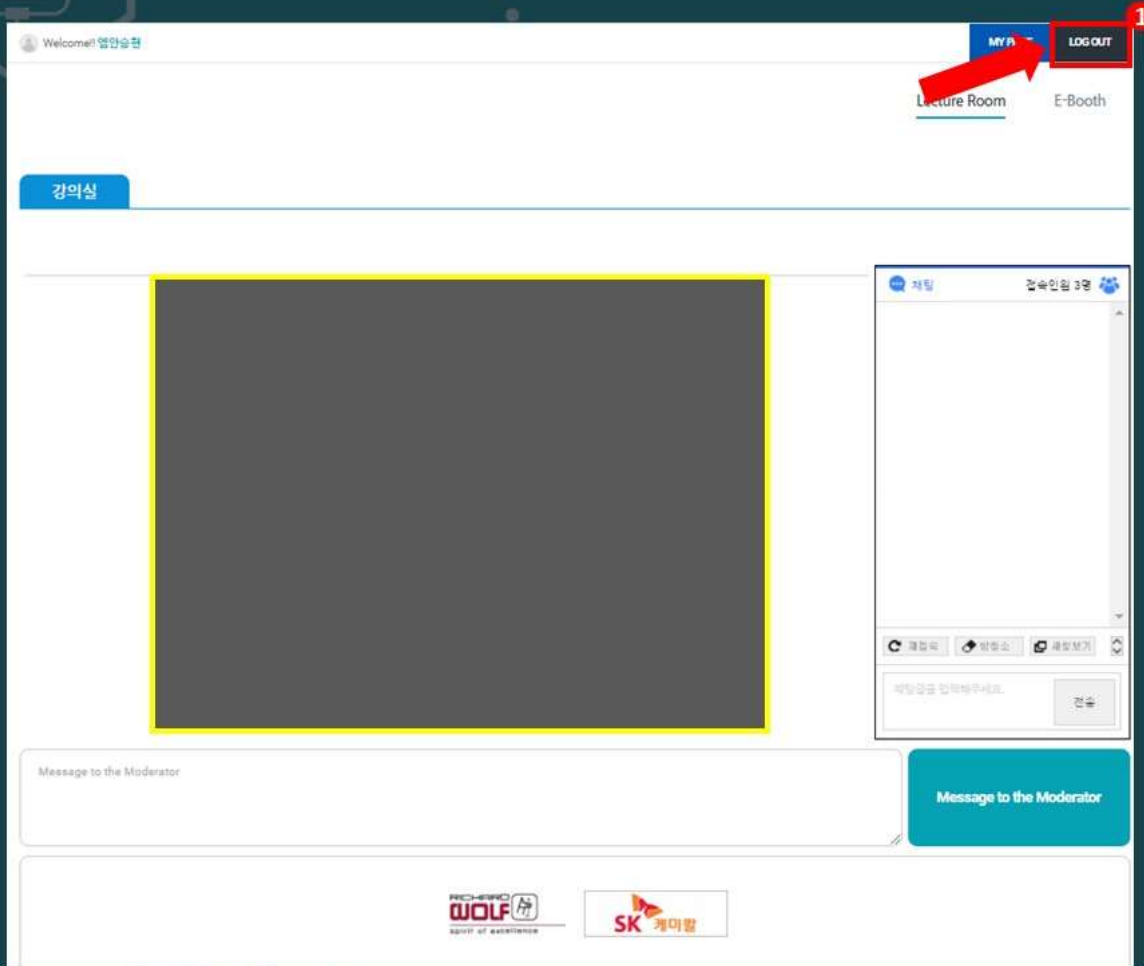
Welcome!! 엠앤슬현

MY P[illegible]

LOG OUT

1

Lecture Room

E-Booth

강의실

채팅

접속인원 3명

재접속

방청소

새창보기

채팅글을 입력해주세요.

전송

Message to the Moderator

Message to the Moderator

RICHARD WOLF

spirit of excellence

SK 케미칼